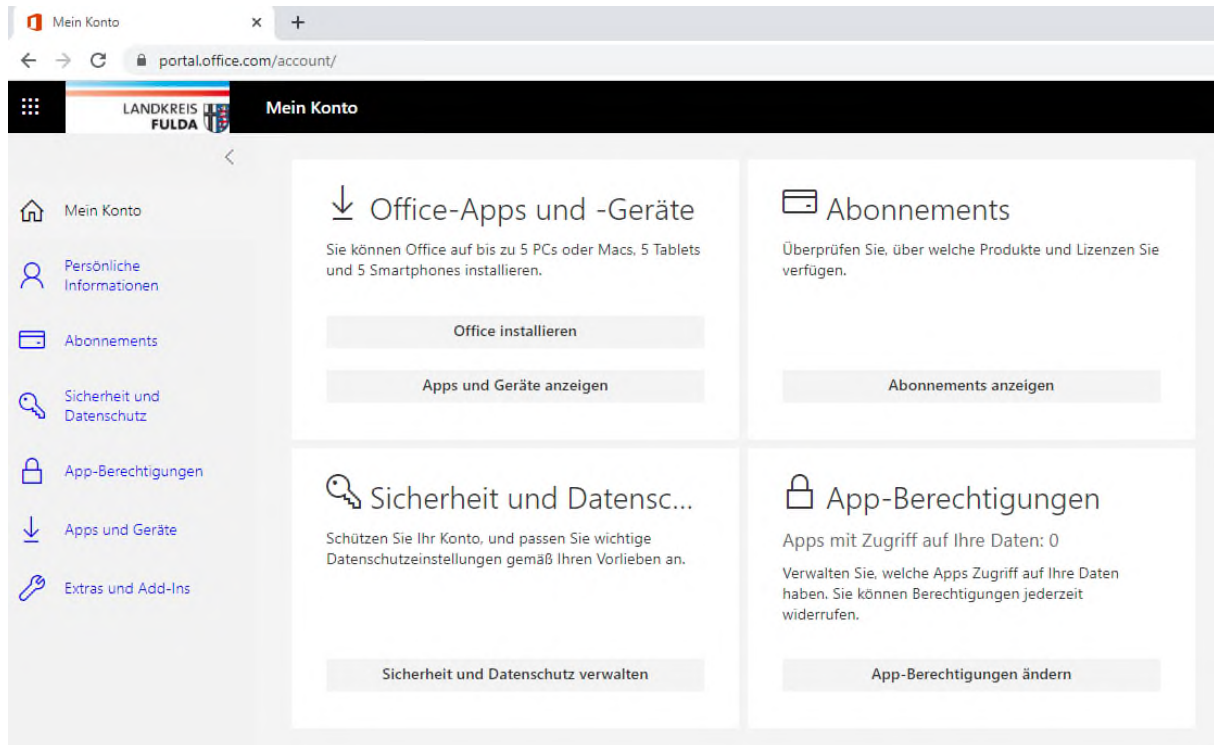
Mein Konto ×  +

portal.office.com/account/

LANDKREIS FULDA

Mein Konto

Mein Konto

Persönliche Informationen

Abonnements

Sicherheit und Datenschutz

App-Berechtigungen

Apps und Geräte

Extras und Add-Ins

Office-Apps und -Geräte

Sie können Office auf bis zu 5 PCs oder Macs, 5 Tablets und 5 Smartphones installieren.

Office installieren

Apps und Geräte anzeigen

Abonnements

Überprüfen Sie, über welche Produkte und Lizenzen Sie verfügen.

Abonnements anzeigen

Sicherheit und Datensc...

Schützen Sie Ihr Konto, und passen Sie wichtige Datenschutzeinstellungen gemäß Ihren Vorlieben an.

Sicherheit und Datenschutz verwalten

App-Berechtigungen

Apps mit Zugriff auf Ihre Daten: 0

Verwalten Sie, welche Apps Zugriff auf Ihre Daten haben. Sie können Berechtigungen jederzeit widerrufen.

App-Berechtigungen ändern